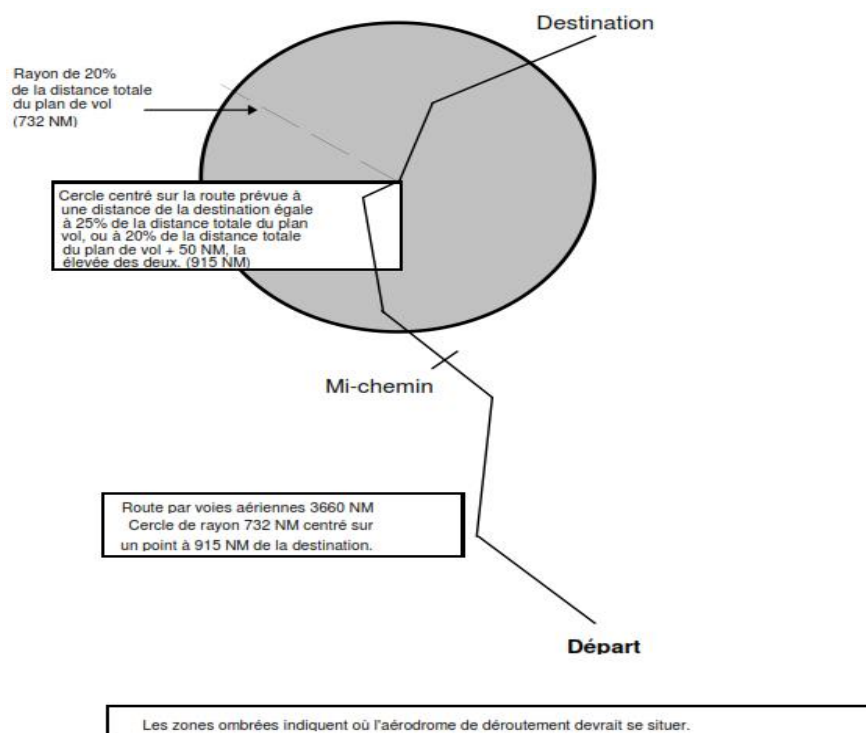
Destination

Rayon de 20% de la distance totale du plan de vol (732 NM)

Cercle centré sur la route prévue à une distance de la destination égale à 25% de la distance totale du plan vol, ou à 20% de la distance totale du plan de vol + 50 NM, la élevée des deux. (915 NM)

Mi-chemin

Route par voies aériennes 3660 NM
Cercle de rayon 732 NM centré sur un point à 915 NM de la destination.

Départ

Les zones ombrées indiquent où l'aérodrome de déroutement devrait se situer.